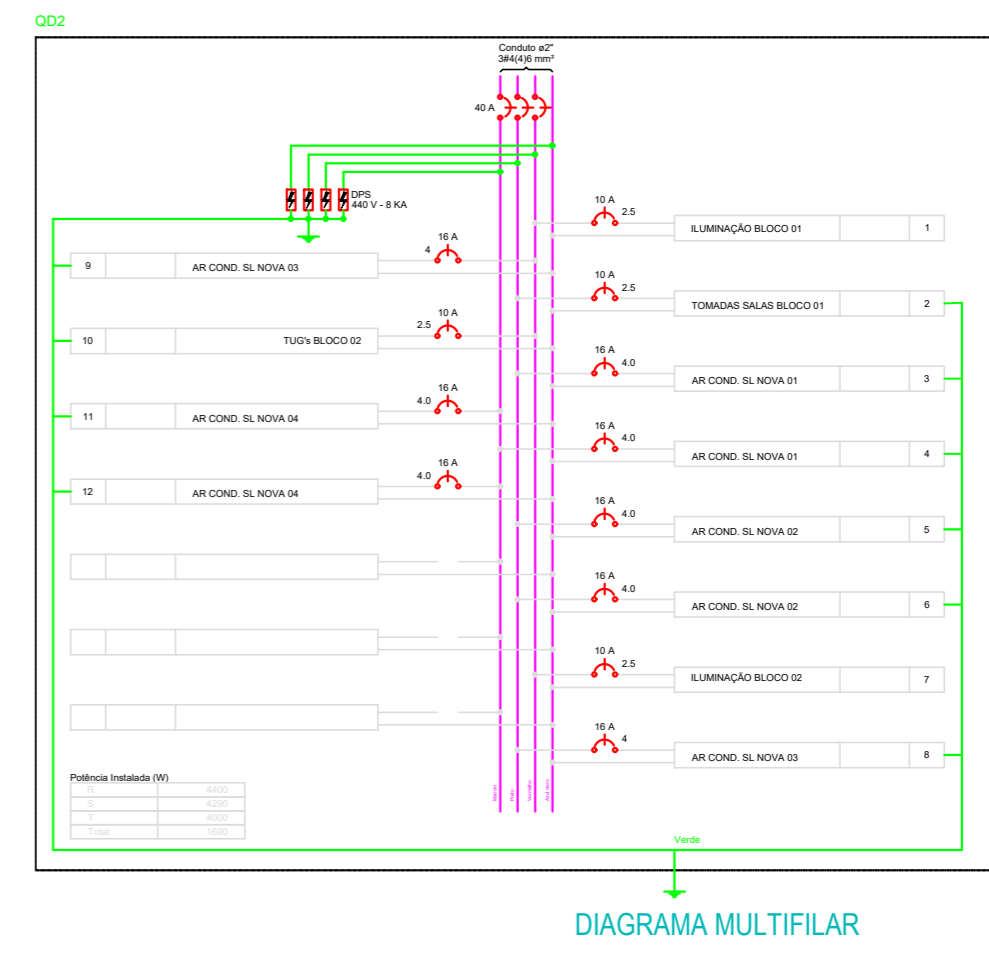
QD2

Conduto ø2"
3#4(4)6 mm²

40 A

DPS
440 V - 8 KA

10 A
2.5
ILUMINAÇÃO BLOCO 01
1

9
AR COND. SL NOVA 03
16 A
4

10 A
2.5
TOMADAS SALAS BLOCO 01
2

10
TUG's BLOCO 02
10 A
2.5

16 A
4.0
AR COND. SL NOVA 01
3

11
AR COND. SL NOVA 04
16 A
4.0

16 A
4.0
AR COND. SL NOVA 01
4

12
AR COND. SL NOVA 04
16 A
4.0

16 A
4.0
AR COND. SL NOVA 02
5

16 A
4.0
AR COND. SL NOVA 02
6

10 A
2.5
ILUMINAÇÃO BLOCO 02
7

16 A
4
AR COND. SL NOVA 03
8

Potência Instalada (W)

| R | 4400 |
|---|---|
| S | 4290 |
| T | 4000 |
| Total | 1690 |

Verde

DIAGRAMA MULTIFILAR